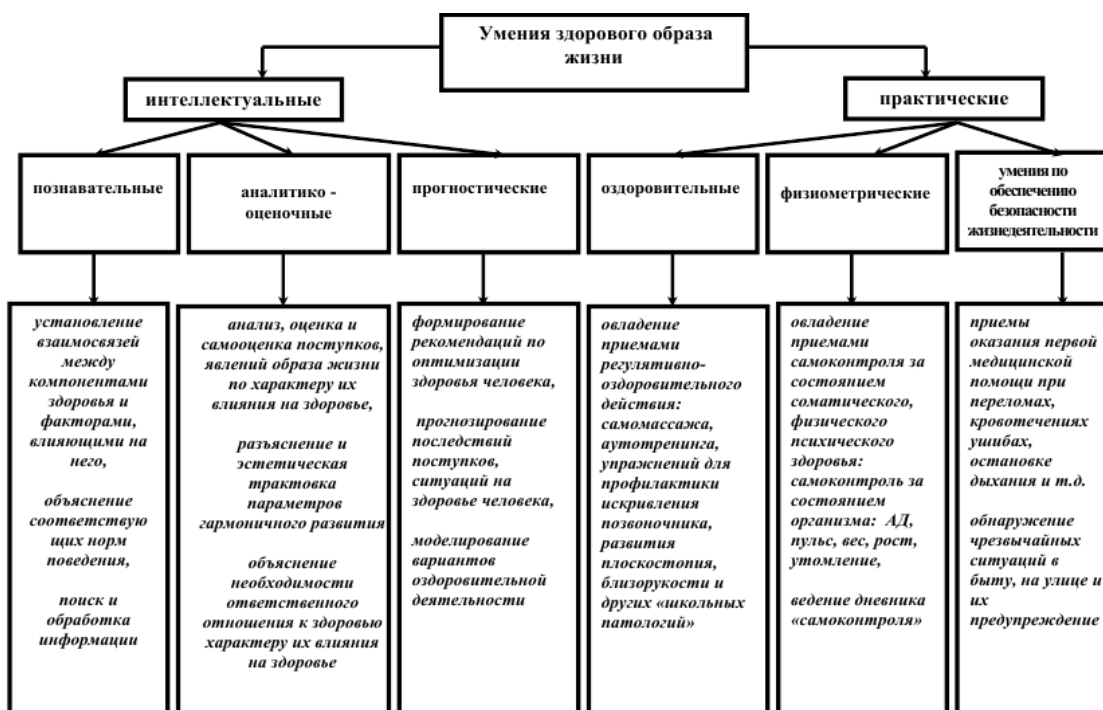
Умения здорового образа жизни

интеллектуальные

практические

познавательные

аналитико - оценочные

прогностические

оздоровительные

физиометрические

умения по обеспечению безопасности жизнедеятельности

установление взаимосвязей между компонентами здоровья и факторами, влияющими на него,

объяснение соответствующих норм поведения,

поиск и обработка информации

анализ, оценка и самооценка поступков, явлений образа жизни по характеру их влияния на здоровье,

разъяснение и эстетическая трактовка параметров гармоничного развития

объяснение необходимости ответственного отношения к здоровью характеру их влияния на здоровье

формирование рекомендаций по оптимизации здоровья человека,

прогнозирование последствий поступков, ситуаций на здоровье человека,

моделирование вариантов оздоровительной деятельности

овладение приемами регулятивно-оздоровительного действия: самомассажа, аутотренинга, упражнений для профилактики искривления позвоночника, развития плоскостопия, близорукости и других «школьных патологий»

овладение приемами самоконтроля за состоянием соматического, физического психического здоровья: самоконтроль за состоянием организма: АД, пульс, вес, рост, утомление,

ведение дневника «самоконтроля»

приемы оказания первой медицинской помощи при переломах, кровотечениях ушибах, остановке дыхания и т.д.

обнаружение чрезвычайных ситуаций в быту, на улице и их предупреждение